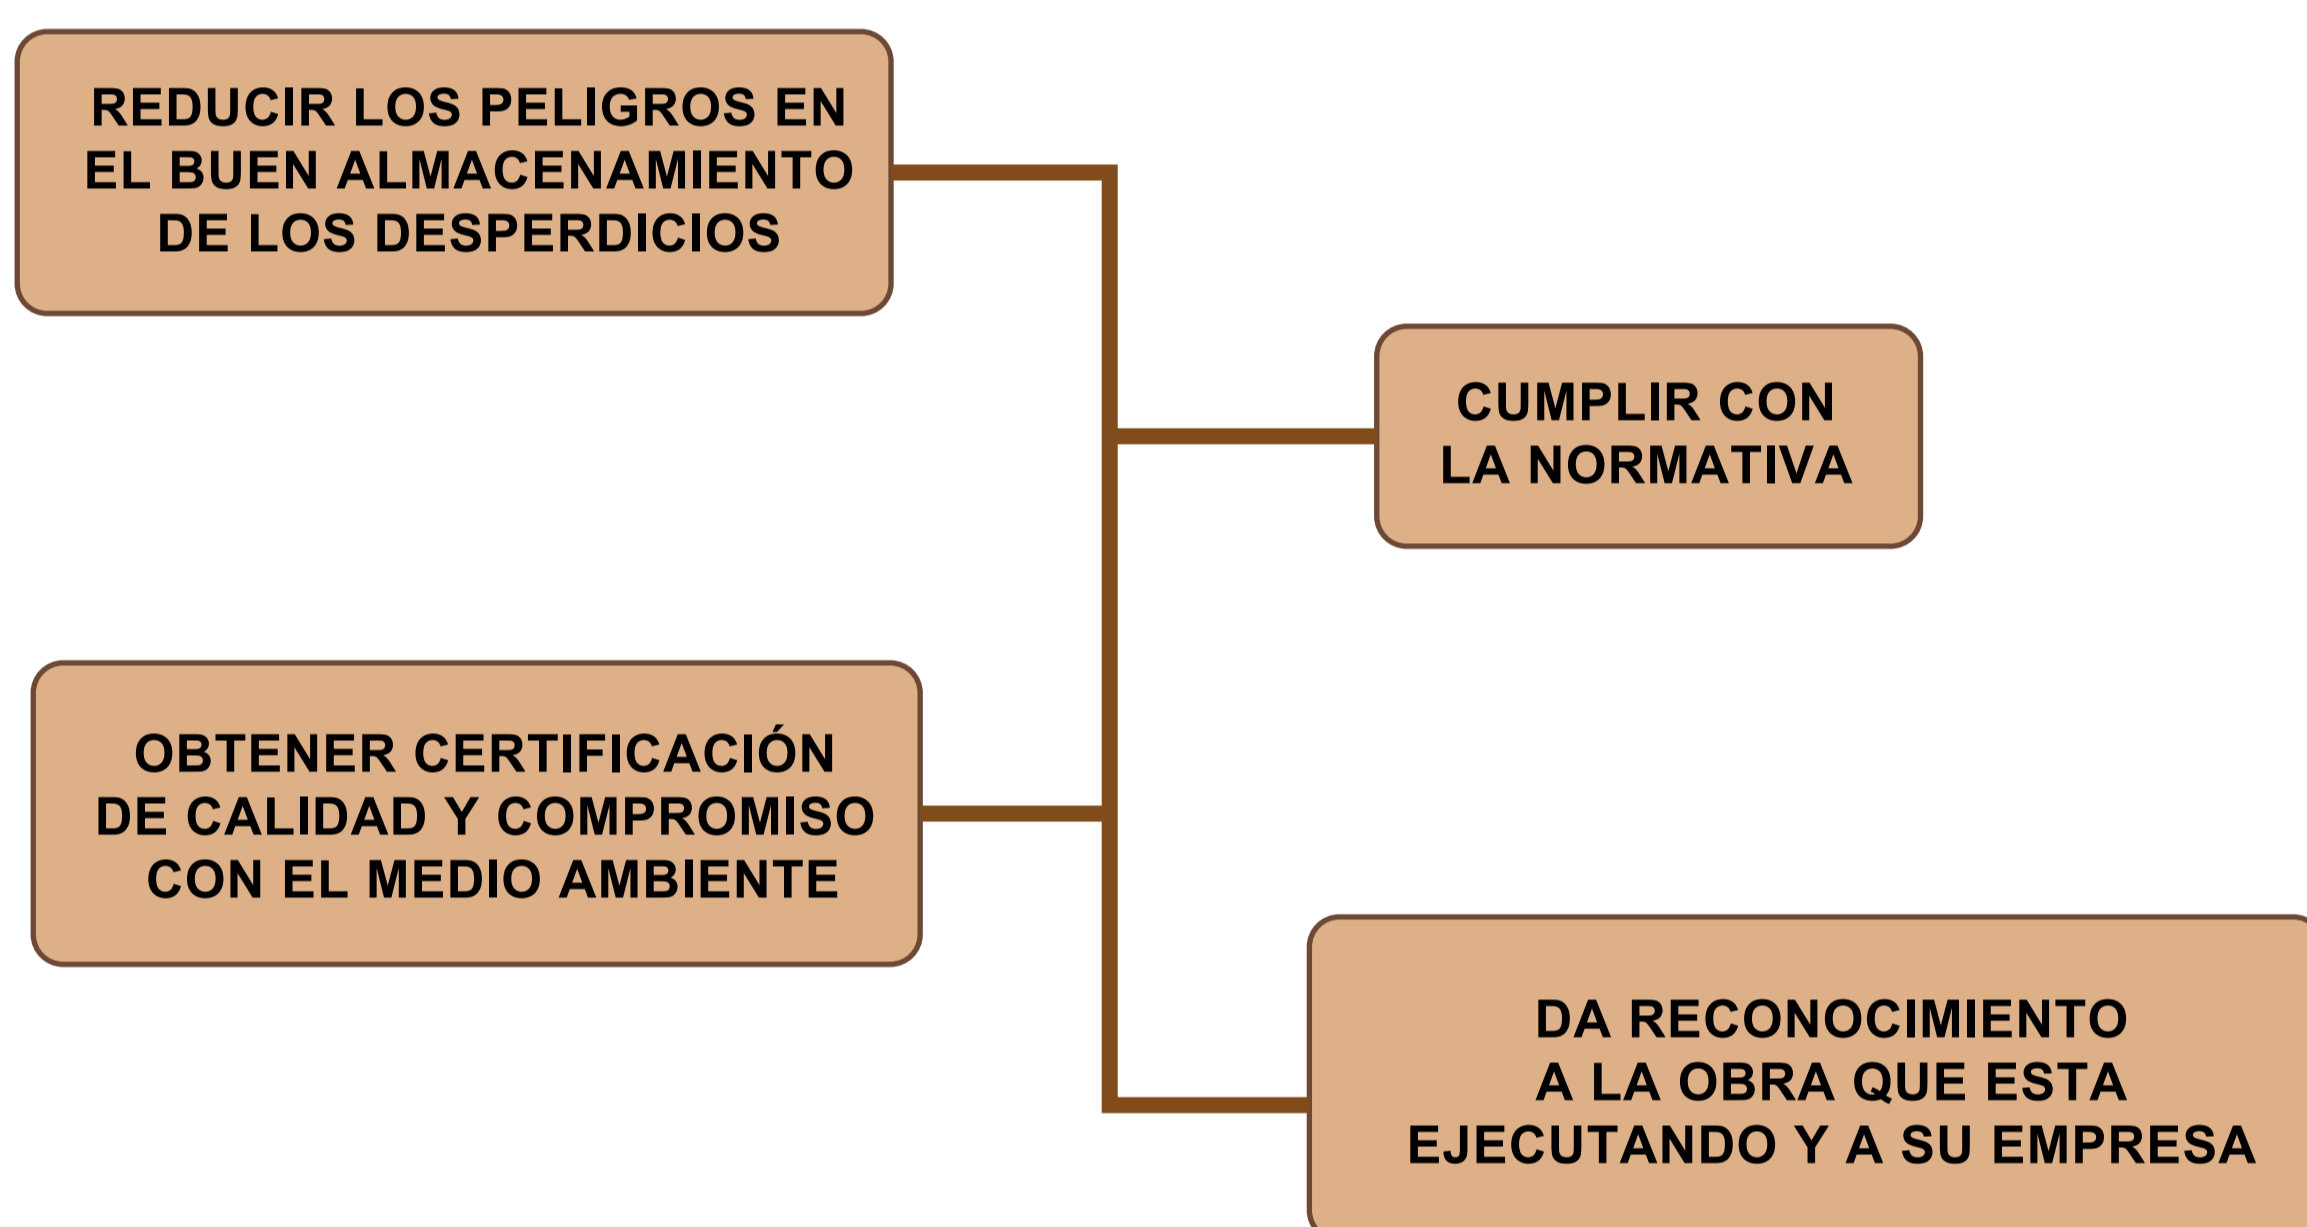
REDUCIR LOS PELIGROS EN EL BUEN ALMACENAMIENTO DE LOS DESPERDICIOS

CUMPLIR CON LA NORMATIVA

OBTENER CERTIFICACIÓN DE CALIDAD Y COMPROMISO CON EL MEDIO AMBIENTE

DA RECONOCIMIENTO A LA OBRA QUE ESTA EJECUTANDO Y A SU EMPRESA